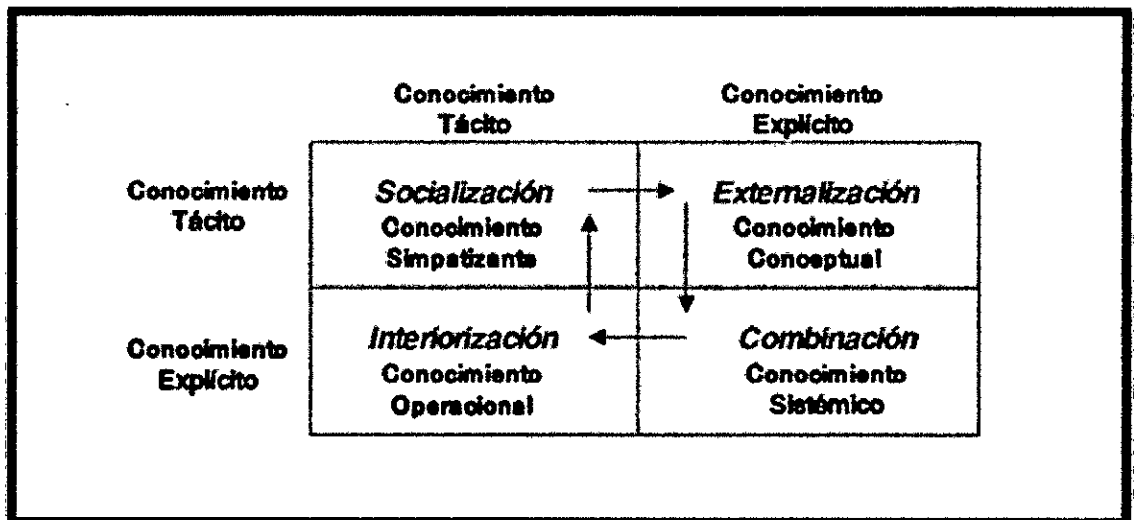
| | Conocimiento Tácito | Conocimiento Explícito |
|---|---|---|
| Conocimiento Tácito | *Socialización* Conocimiento Simpatizante | *Externalización* Conocimiento Conceptual |
| Conocimiento Explícito | *Interiorización* Conocimiento Operacional | *Combinación* Conocimiento Sistémico |